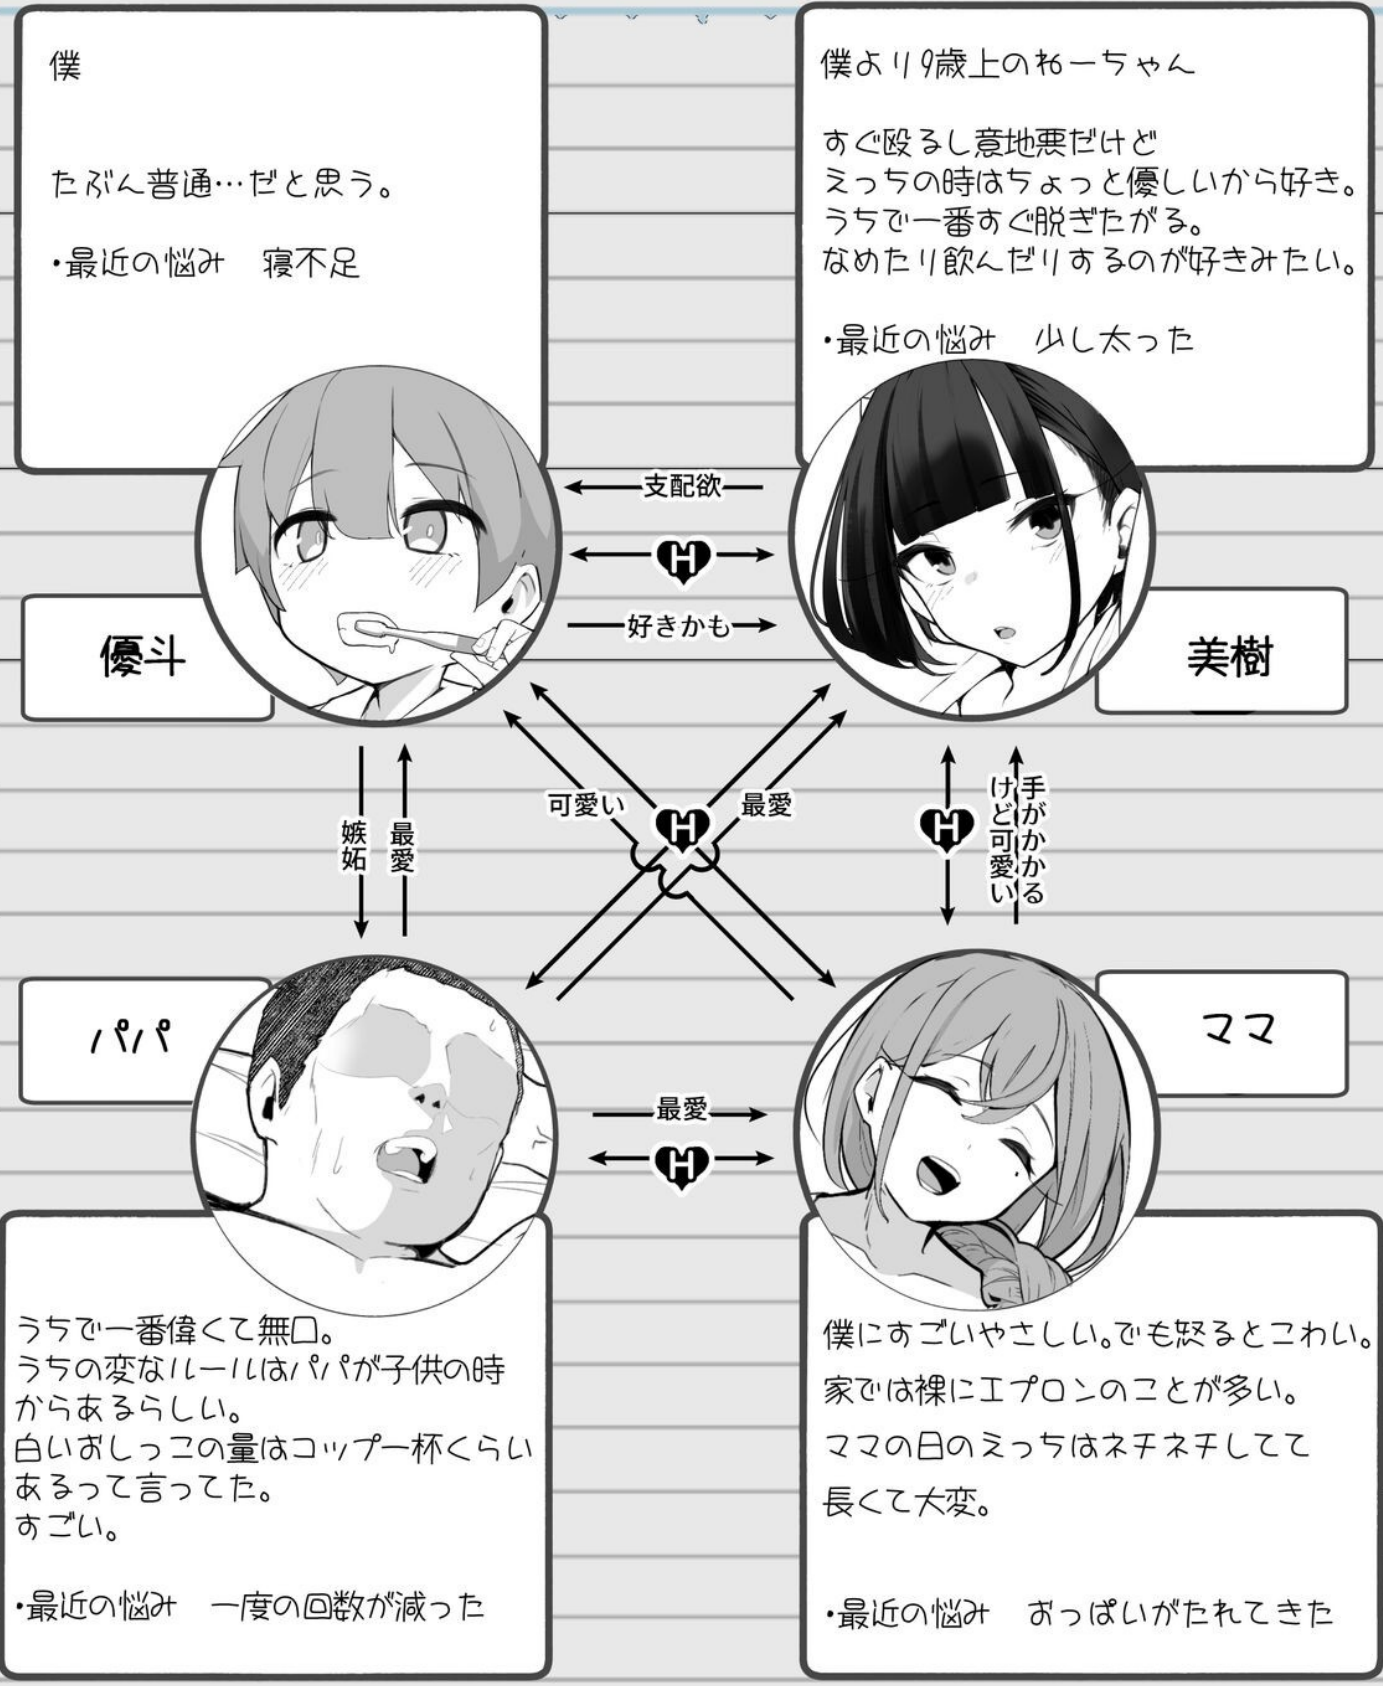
僕

たぶん普通…だと思う。

・最近の悩み　寝不足

僕より9歳上のねーちゃん

すぐ殴るし意地悪だけど
えっちの時はちょっと優しいから好き。
うちで一番すぐ脱ぎたがる。
なめたり飲んだりするのが好きみたい。

・最近の悩み　少し太った

支配欲

H

好きかも

優斗

美樹

可愛い

最愛

H

嫉妬

最愛

H

手がかかるけど可愛い

パパ

ママ

最愛

H

うちで一番偉くて無口。
うちの変なルールはパパが子供の時からあるらしい。
白いおしっこの量はコップ一杯くらいあるって言ってた。
すごい。

・最近の悩み　一度の回数が減った

僕にすごいやさしい。でも怒るとこわい。
家では裸にエプロンのことが多い。
ママの日のえっちはネチネチしてて
長くて大変。

・最近の悩み　おっぱいがたれてきた